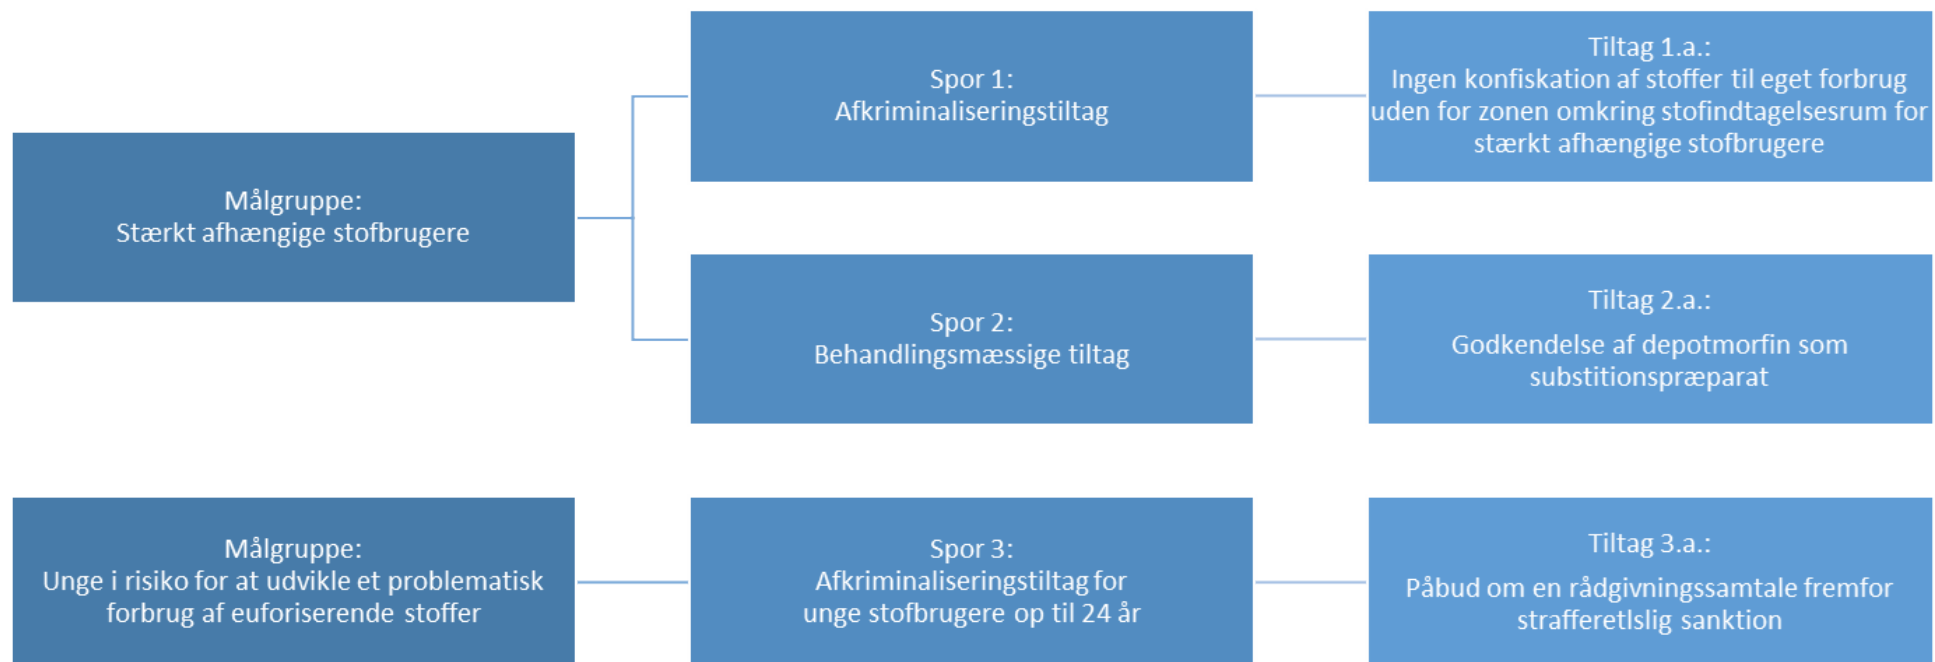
Målgruppe:
Stærkt afhængige stofbrugere

Spor 1:
Afkriminaliseringstiltag

Tiltag 1.a.:
Ingen konfiskation af stoffer til eget forbrug uden for zonen omkring stofindtagelsesrum for stærkt afhængige stofbrugere

Spor 2:
Behandlingsmæssige tiltag

Tiltag 2.a.:
Godkendelse af depotmorfin som substitutionspræparat

Målgruppe:
Unge i risiko for at udvikle et problematisk forbrug af euforiserende stoffer

Spor 3:
Afkriminaliseringstiltag for unge stofbrugere op til 24 år

Tiltag 3.a.:
Påbud om en rådgivningssamtale fremfor strafferetlslig sanktion